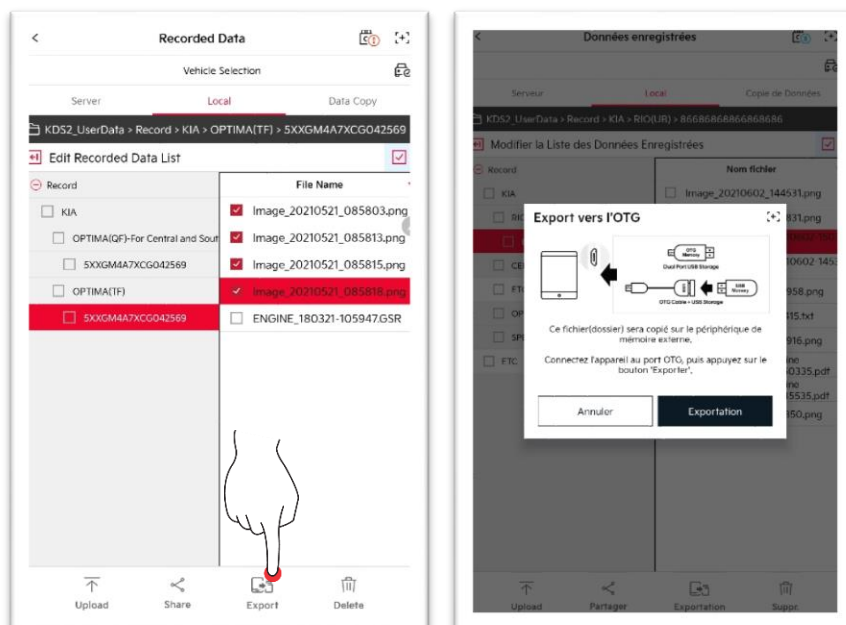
Recorded Data

Vehicle Selection

Server | Local | Data Copy

KDS2_UserData > Record > KIA > OPTIMA(TF) > 5XXGM4A7XCG042569

Edit Recorded Data List

Record
KIA
OPTIMA(QF)-For Central and Sout
5XXGM4A7XCG042569
OPTIMA(TF)
5XXGM4A7XCG042569

File Name
Image_20210521_085803.png
Image_20210521_085813.png
Image_20210521_085815.png
Image_20210521_085818.png
ENGINE_180321-105947.GSR

Upload
Share
Export
Delete

Données enregistrées

Serveur | Local | Copie de Données

KDS2_UserData > Record > KIA > RIO(UB) > 86686868686868686

Modifier la Liste des Données Enregistrées

Record
KIA
RIO
CE
FT
OP
SP
ETC.

Nom fichier
Image_20210602_144531.png
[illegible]831.png
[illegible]0602_145
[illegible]958.png
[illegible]15.txt
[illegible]916.png
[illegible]ine
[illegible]0335.pdf
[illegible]ine
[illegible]5535.pdf
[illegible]50.png

Export vers l'OTG

OTG Memory
Dual Port USB Storage
USB Memory
OTG Cable + USB Storage

Ce fichier(dossier) sera copié sur le périphérique de mémoire externe,

Connectez l'appareil au port OTG, puis appuyez sur le bouton 'Exporter',

Annuler
Exportation

Upload
Partager
Exportation
Suppr.